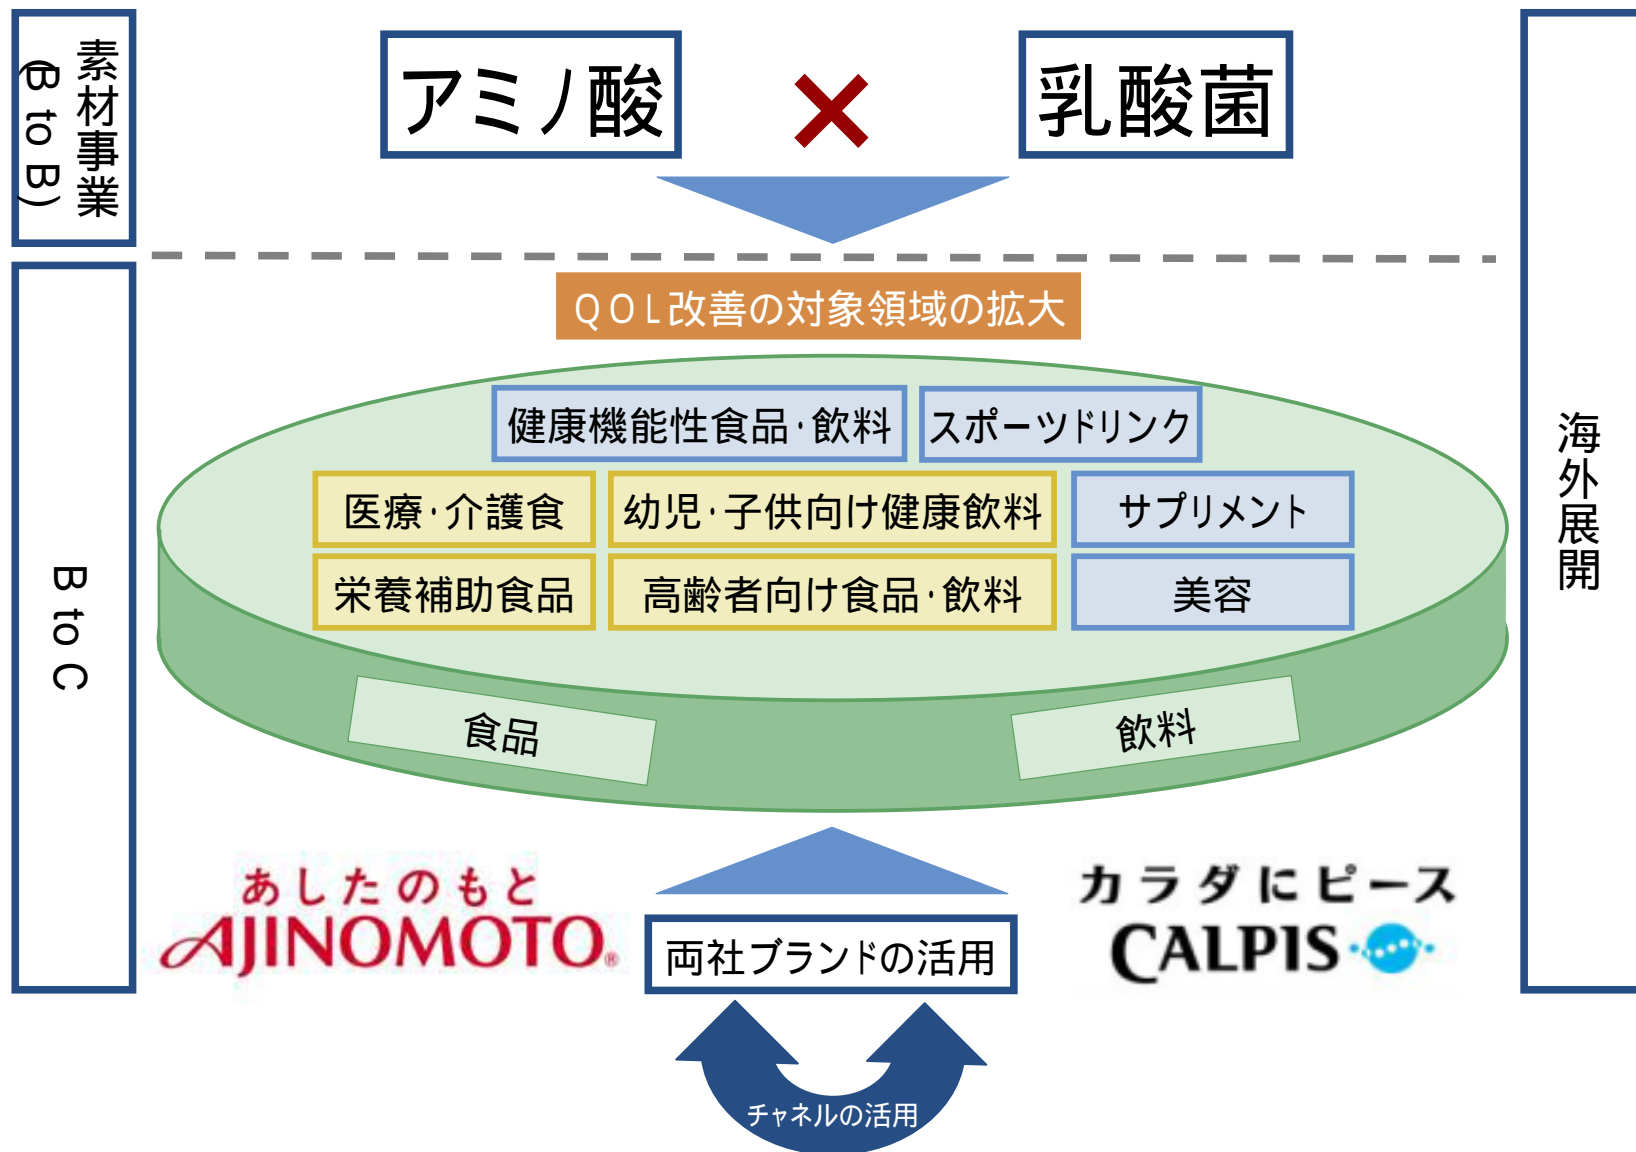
素材事業
(B to B)

アミノ酸

×

乳酸菌

B to C

海外展開

QOL改善の対象領域の拡大

健康機能性食品·飲料

スポーツドリンク

医療·介護食

幼児·子供向け健康飲料

サプリメント

栄養補助食品

高齢者向け食品·飲料

美容

食品

飲料

あしたのもと
AJINOMOTO

両社ブランドの活用

カラダにピース
CALPIS

チャネルの活用